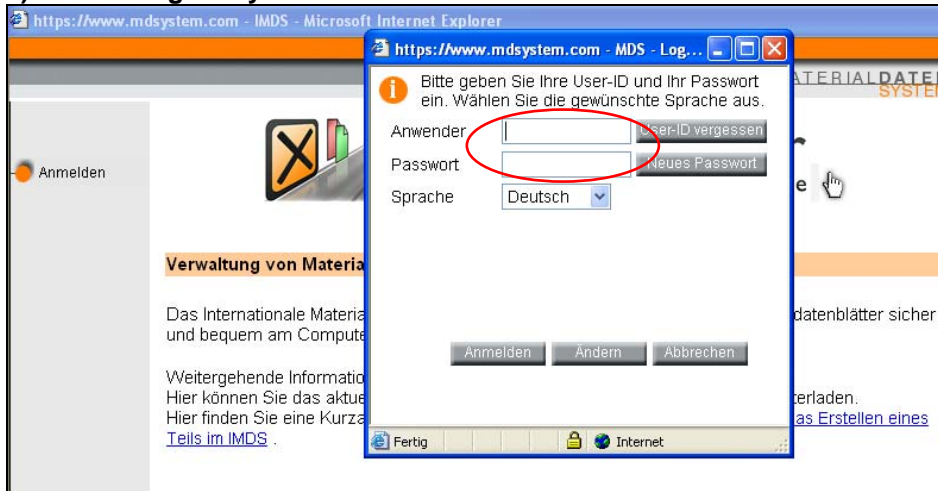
https://www.mdsystem.com - IMDS - Microsoft Internet Explorer

ATERIALDATE
SYSTE

Anmelden

e

Verwaltung von Materia

Das Internationale Materia datenblätter sicher und bequem am Compute

Weitergehende Informatio
Hier können Sie das aktue terladen.
Hier finden Sie eine Kurza as Erstellen eines Teils im IMDS .

https://www.mdsystem.com - MDS - Log...

Bitte geben Sie Ihre User-ID und Ihr Passwort ein. Wählen Sie die gewünschte Sprache aus.

Anwender
User-ID vergessen
Passwort
Neues Passwort
Sprache
Deutsch

Anmelden
Ändern
Abbrechen

Fertig
Internet